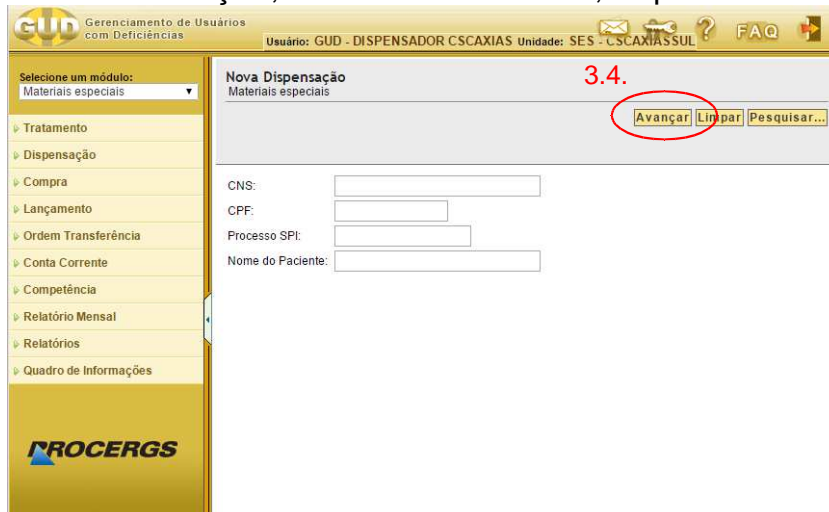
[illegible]

GUD Gerenciamento de Usuários com Deficiências

Usuário: GUD - DISPENSADOR CSCAXIAS Unidade: SES - CSCAXIASSUL

FAQ

Selecione um módulo:
Materiais especiais

Tratamento
Dispensação
Compra
Lançamento
Ordem Transferência
Conta Corrente
Competência
Relatório Mensal
Relatórios
Quadro de Informações

PROCERGS

Nova Dispensação
Materiais especiais

3.4.

Avançar Limpar Pesquisar...

CNS:
CPF:
Processo SPI:
Nome do Paciente: